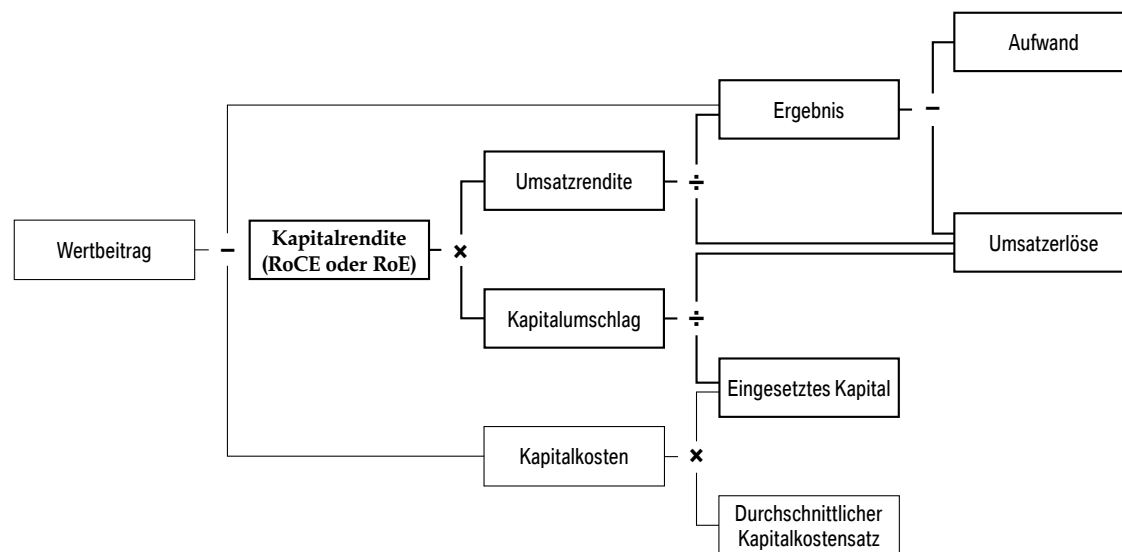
Aufwand

Ergebnis

–

Umsatzrendite

÷

Wertbeitrag

–

Kapitalrendite (RoCE oder RoE)

×

Umsatzerlöse

Kapitalumschlag

÷

Eingesetztes Kapital

Kapitalkosten

×

Durchschnittlicher Kapitalkostensatz